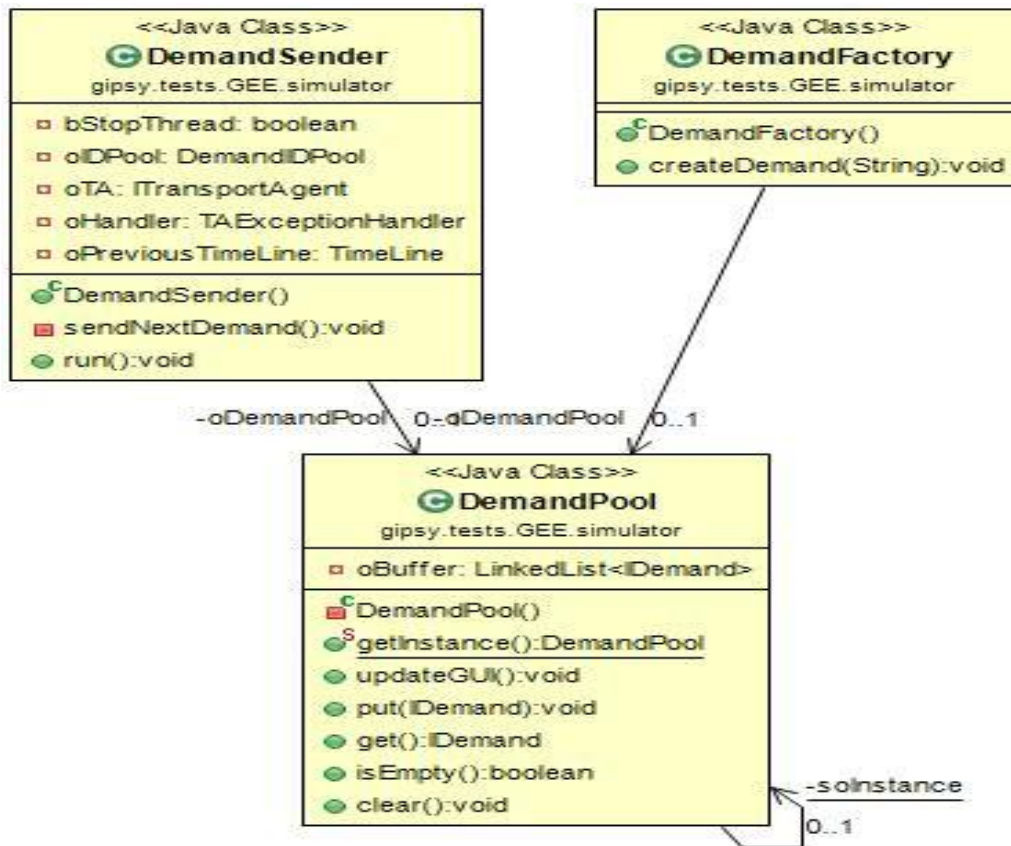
<<Java Class>>
DemandSender
gipsy.tests.GEE.simulator

bStopThread: boolean
oIDPool: DemandIDPool
oTA: ITransportAgent
oHandler: TAExceptionHandler
oPreviousTimeLine: TimeLine

DemandSender()
sendNextDemand():void
run():void

<<Java Class>>
DemandFactory
gipsy.tests.GEE.simulator

DemandFactory()
createDemand(String):void

-oDemandPool 0..1
-oDemandPool 0..1

<<Java Class>>
DemandPool
gipsy.tests.GEE.simulator

oBuffer: LinkedList<IDemand>

DemandPool()
getInstance():DemandPool
updateGUI():void
put(IDemand):void
get():IDemand
isEmpty():boolean
clear():void

-soInstance
0..1